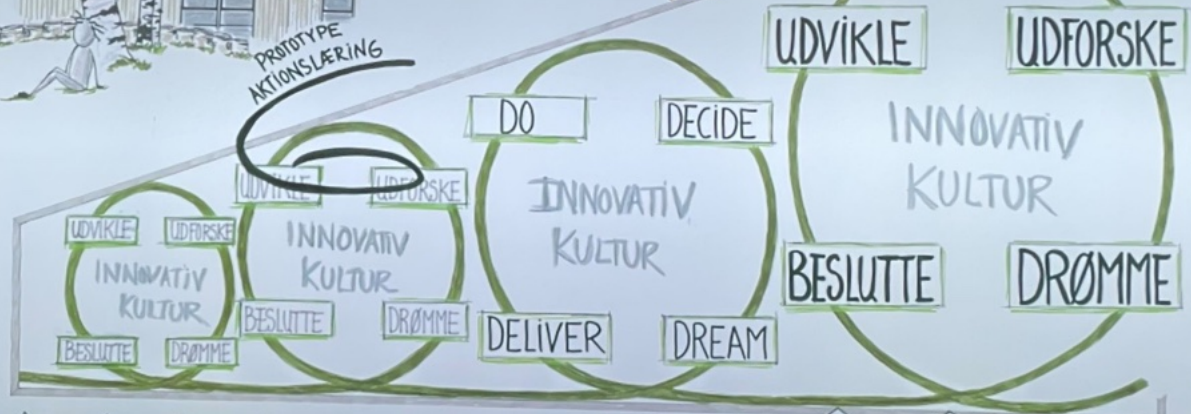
PROTOTYPE
AKTIONSLÆRING

UDVIKLE
UDFORSKE
INNOVATIV KULTUR
BESLUTTE
DRØMME

UDVIKLE
UDFORSKE
INNOVATIV KULTUR
BESLUTTE
DRØMME

DO
DECIDE
INNOVATIV KULTUR
DELIVER
DREAM

UDVIKLE
UDFORSKE
INNOVATIV KULTUR
BESLUTTE
DRØMME